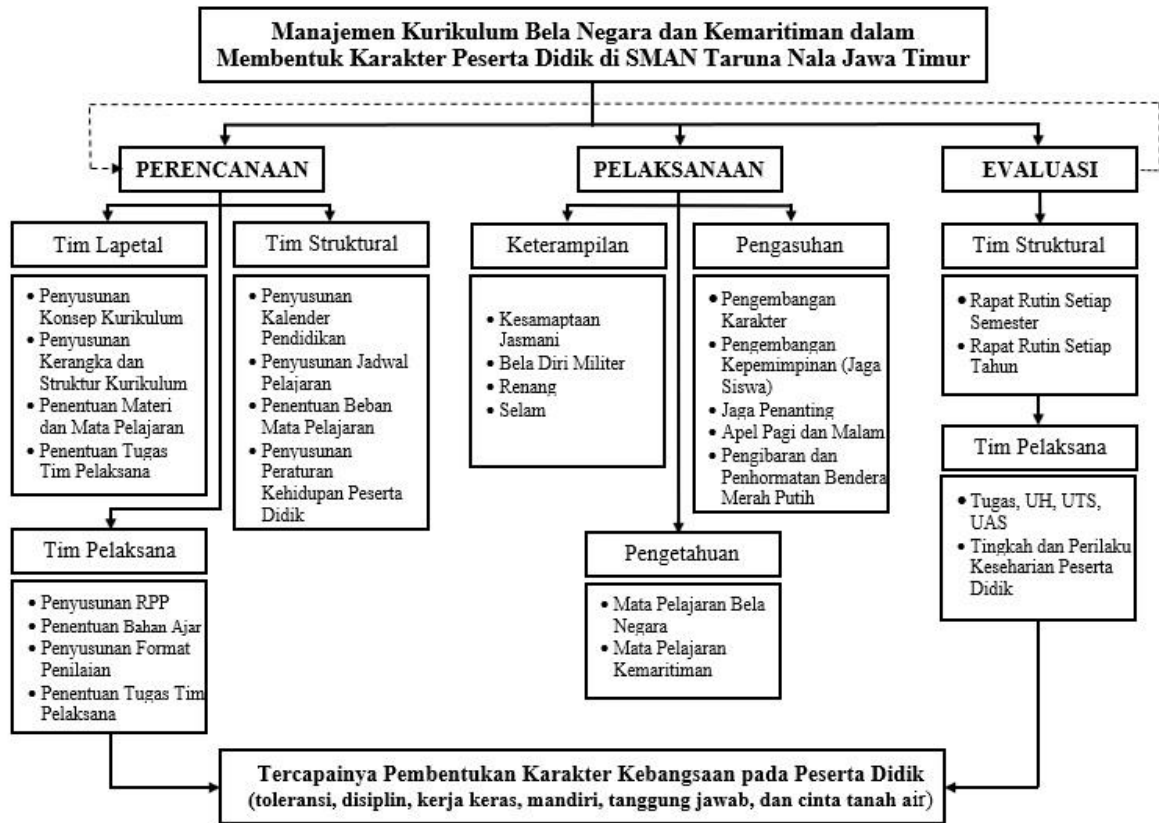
Manajemen Kurikulum Bela Negara dan Kemaritiman dalam Membentuk Karakter Peserta Didik di SMAN Taruna Nala Jawa Timur

PERENCANAAN

Tim Lapetal

- Penyusunan Konsep Kurikulum
- Penyusunan Kerangka dan Struktur Kurikulum
- Penentuan Materi dan Mata Pelajaran
- Penentuan Tugas Tim Pelaksana

Tim Struktural

- Penyusunan Kalender Pendidikan
- Penyusunan Jadwal Pelajaran
- Penentuan Beban Mata Pelajaran
- Penyusunan Peraturan Kehidupan Peserta Didik

Tim Pelaksana

- Penyusunan RPP
- Penentuan Bahan Ajar
- Penyusunan Format Penilaian
- Penentuan Tugas Tim Pelaksana

PELAKSANAAN

Keterampilan

- Kesamaptaan Jasmani
- Bela Diri Militer
- Renang
- Selam

Pengasuhan

- Pengembangan Karakter
- Pengembangan Kepemimpinan (Jaga Siswa)
- Jaga Penanting
- Apel Pagi dan Malam
- Pengibaran dan Penhormatan Bendera Merah Putih

Pengetahuan

- Mata Pelajaran Bela Negara
- Mata Pelajaran Kemaritiman

EVALUASI

Tim Struktural

- Rapat Rutin Setiap Semester
- Rapat Rutin Setiap Tahun

Tim Pelaksana

- Tugas, UH, UTS, UAS
- Tingkah dan Perilaku Keseharian Peserta Didik

Tercapainya Pembentukan Karakter Kebangsaan pada Peserta Didik (toleransi, disiplin, kerja keras, mandiri, tanggung jawab, dan cinta tanah air)